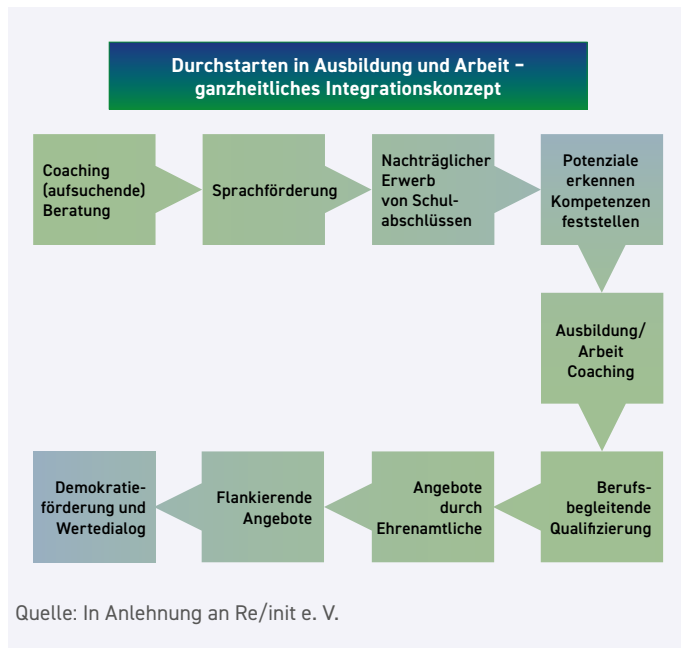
Durchstarten in Ausbildung und Arbeit – ganzheitliches Integrationskonzept

Coaching (aufsuchende) Beratung

Sprachförderung

Nachträglicher Erwerb von Schulabschlüssen

Potenziale erkennen Kompetenzen feststellen

Ausbildung/ Arbeit Coaching

Berufsbegleitende Qualifizierung

Angebote durch Ehrenamtliche

Flankierende Angebote

Demokratieförderung und Wertedialog

Quelle: In Anlehnung an Re/init e. V.